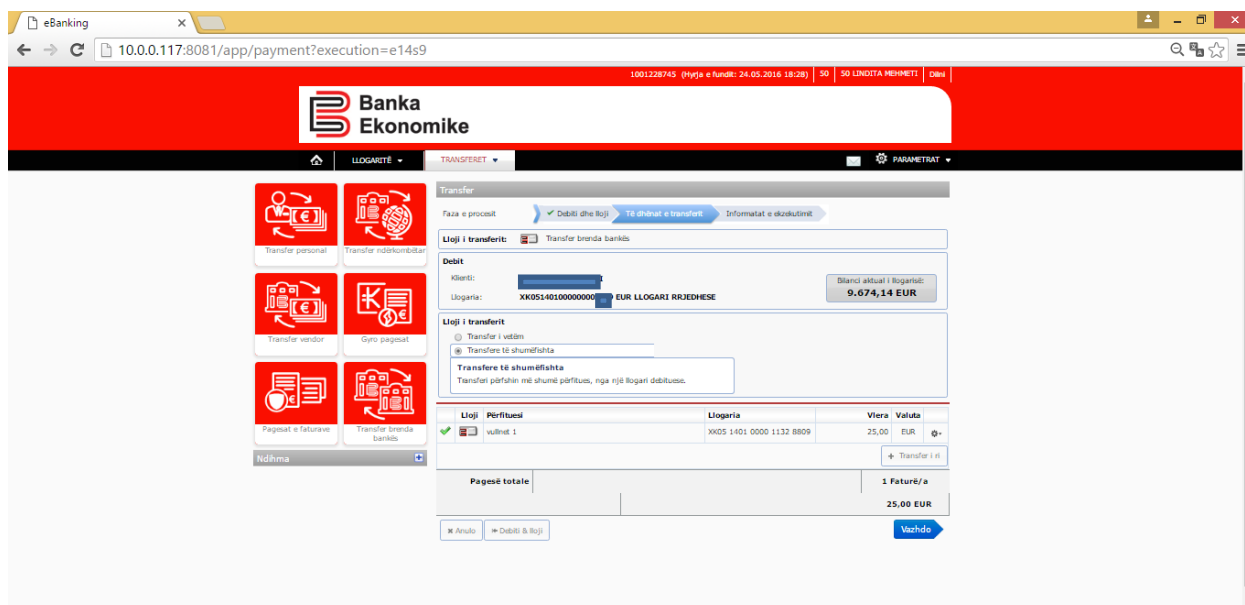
eBanking

10.0.0.117:8081/app/payment?execution=e14s9

1001228745 (Hyrja e fundit: 24.05.2016 18:28) | 50 | 50 LINDITA MEHMETI | Dilni

Banka Ekonomike

LLOGARITË ▾ | TRANSFERET ▾ | PARAMETRAT ▾

Transfer personal
Transfer ndërkombëtar
Transfer vendor
Gyro pagesat
Pagesat e faturave
Transfer brenda bankës
Ndihma

Transfer

Faza e procesit | Debiti dhe lloji | Të dhënat e transfertë | Informatat e ekzekutimit

Lloji i transferit: Transfer brenda bankës

Debit
Klienti:
Llogaria: XK05140100000000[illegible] EUR LLOGARI RRJEDHESE
Bilanci aktual i llogarisë: 9.674,14 EUR

Lloji i transferit
Transfer i vetëm
Transfere të shumëfishta

Transfere të shumëfishta
Transferi përfshin më shumë përfitues, nga një llogari debituese.

| | Lloji | Përfituesi | Llogaria | Vlera | Valuta | |
|---|---|---|---|---|---|---|
| ✔ | | vullnet 1 | XK05 1401 0000 1132 8809 | 25,00 | EUR | |

+ Transfer i ri

| Pagesë totale | | 1 Faturë/a |
|---|---|---|
| | | 25,00 EUR |

✖ Anulo | ⇤ Debiti & lloji | Vazhdo